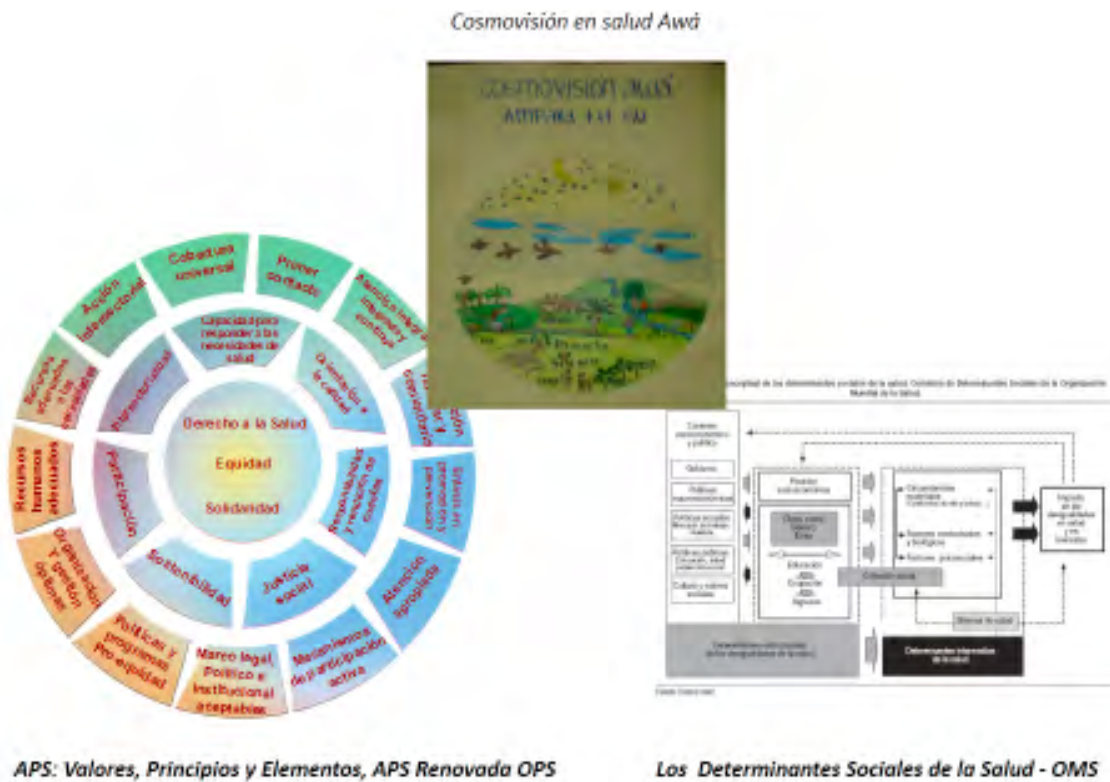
Cosmovisión en salud Awá

COSMOVISION AWÁ
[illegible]

Cobertura universal

Primer contacto

Atención integral, integrada y continua

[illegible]

Acción intersectorial

Recursos apropiados y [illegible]

Recursos humanos adecuados

Organización y gestión óptimas

Políticas y programas pro-equidad

Marco legal, político e institucional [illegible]

Mecanismos de participación activa

Atención apropiada

Énfasis en promoción y prevención

Capacidad para responder a las necesidades de salud

Orientación a la calidad

Responsabilidad y rendición de cuentas

Justicia social

Sostenibilidad

Participación

Intersectorialidad

Derecho a la Salud

Equidad

Solidaridad

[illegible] conceptual de los determinantes sociales de la salud. Comisión de Determinantes Sociales de la Organización Mundial de la Salud

Contexto socioeconómico y político

Gobierno

Políticas macroeconómicas

Políticas sociales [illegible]

Políticas públicas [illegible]

Cultura y valores sociales

Posición socioeconómica

Clase social Género Etnia

Educación

Ocupación

Ingresos

Cohesión social

Circunstancias materiales

Factores conductuales y biológicos

Factores psicosociales

Sistema de salud

Impacto en las desigualdades en salud y en bienestar

Determinantes estructurales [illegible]

Determinantes intermedios de la salud

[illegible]

APS: Valores, Principios y Elementos, APS Renovada OPS

Los Determinantes Sociales de la Salud - OMS